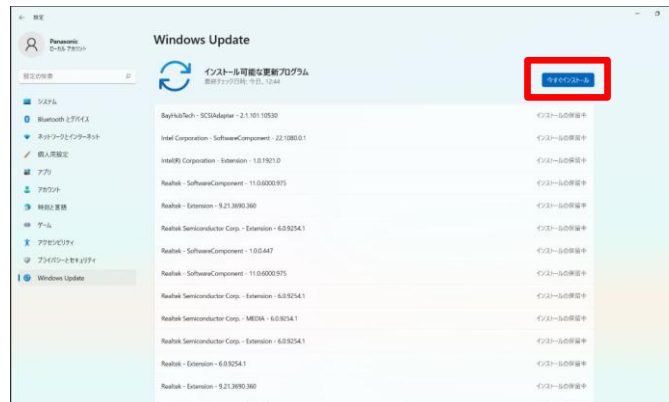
← 設定

Panasonic
ローカル アカウント

設定の検索

システム
Bluetooth とデバイス
ネットワークとインターネット
個人用設定
アプリ
アカウント
時刻と言語
ゲーム
アクセシビリティ
プライバシーとセキュリティ
Windows Update

Windows Update

インストール可能な更新プログラム
最終チェック日時: 今日、12:44

今すぐインストール

BayHubTech - SCSIAdapter - 2.1.101.10530 インストールの保留中
Intel Corporation - SoftwareComponent - 22.1080.0.1 インストールの保留中
Intel(R) Corporation - Extension - 1.0.1921.0 インストールの保留中
Realtek - SoftwareComponent - 11.0.6000.975 インストールの保留中
Realtek - Extension - 9.21.3690.360 インストールの保留中
Realtek Semiconductor Corp. - Extension - 6.0.9254.1 インストールの保留中
Realtek - SoftwareComponent - 1.0.0.447 インストールの保留中
Realtek - SoftwareComponent - 11.0.6000.975 インストールの保留中
Realtek Semiconductor Corp. - Extension - 6.0.9254.1 インストールの保留中
Realtek Semiconductor Corp. - MEDIA - 6.0.9254.1 インストールの保留中
Realtek Semiconductor Corp. - Extension - 6.0.9254.1 インストールの保留中
Realtek - Extension - 6.0.9254.1 インストールの保留中
Realtek - Extension - 9.21.3690.360 インストールの保留中